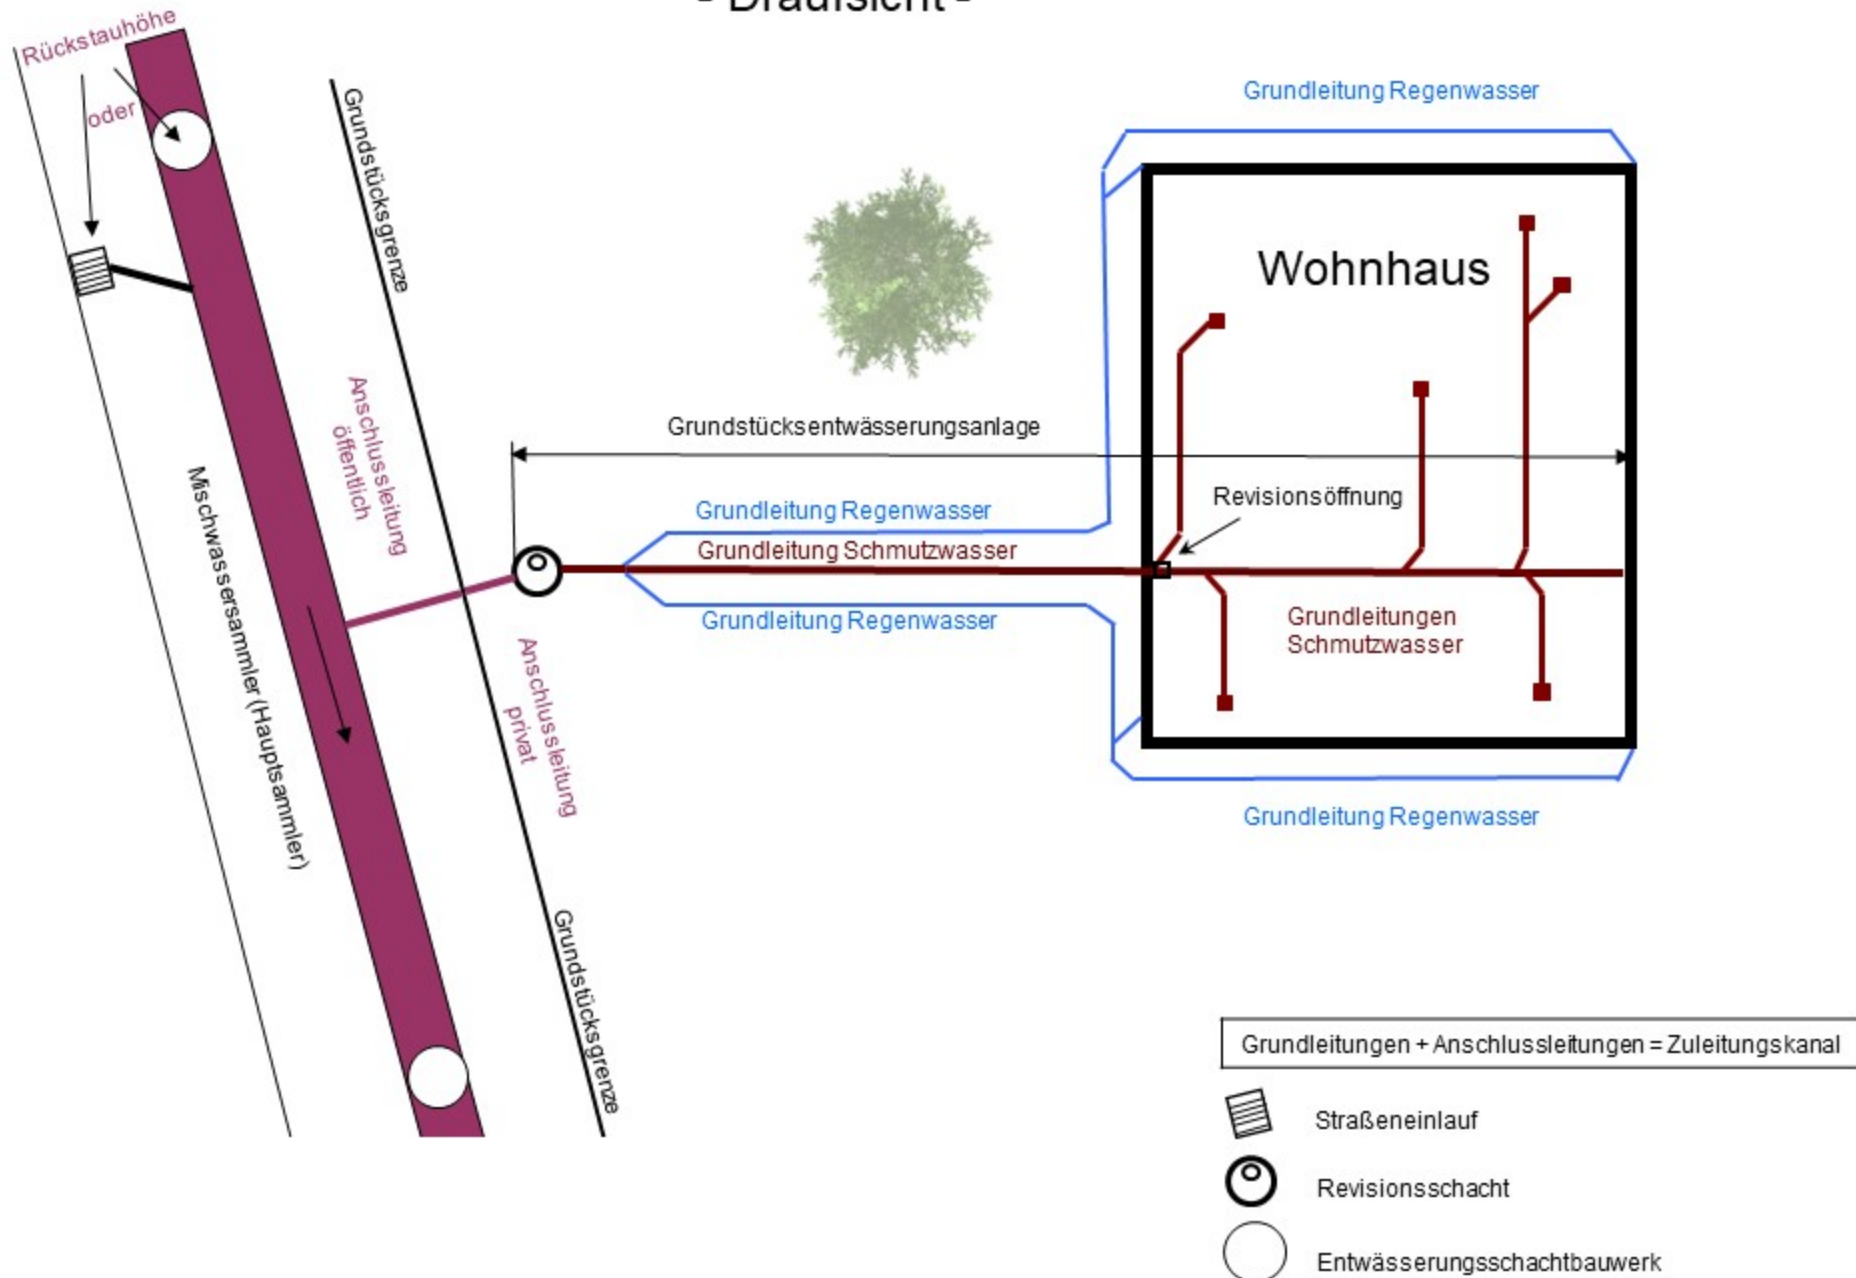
- Draufsicht -

Rückstauhöhe
oder

Grundstücksgrenze

Grundleitung Regenwasser

Wohnhaus

Anschlussleitung öffentlich

Mischwassersammler (Hauptsammler)

Grundstücksentwässerungsanlage

Revisionsöffnung

Grundleitung Regenwasser
Grundleitung Schmutzwasser
Grundleitung Regenwasser

Grundleitungen Schmutzwasser

Anschlussleitung privat

Grundleitung Regenwasser

Grundstücksgrenze

Grundleitungen + Anschlussleitungen = Zuleitungskanal

Straßeneinlauf
Revisionsschacht
Entwässerungsschachtbauwerk